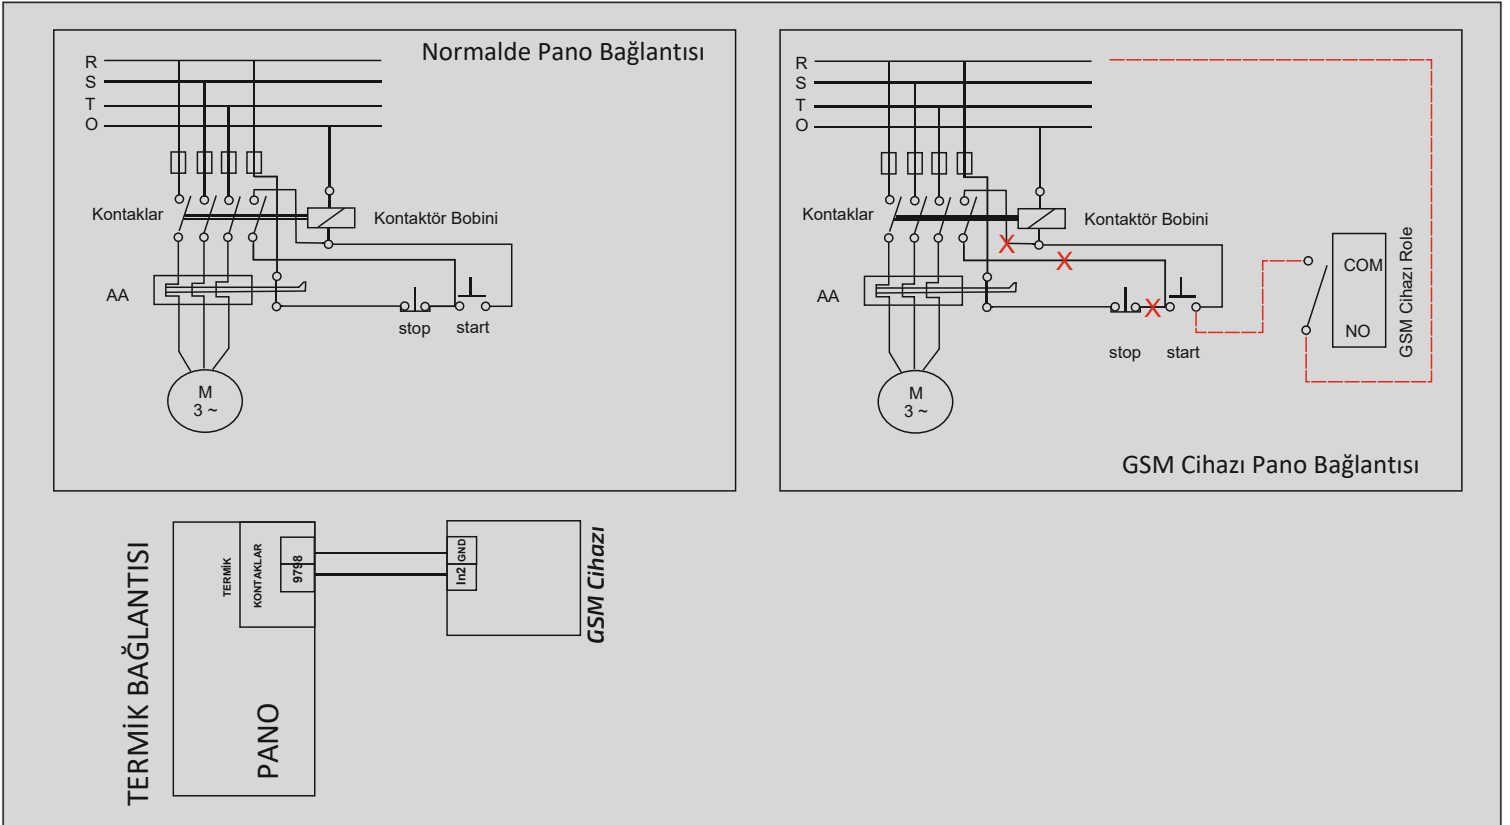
Normalde Pano Bağlantısı

R
S
T
O

Kontaklar
Kontaktör Bobini
AA
stop
start
M
3 ~

R
S
T
O

Kontaklar
Kontaktör Bobini
AA
stop
start
M
3 ~
COM
NO
GSM Cihazı Role

GSM Cihazı Pano Bağlantısı

TERMİK BAĞLANTISI

TERMİK
KONTAKLAR
97
98
PANO

GND
In2
GSM Cihazı